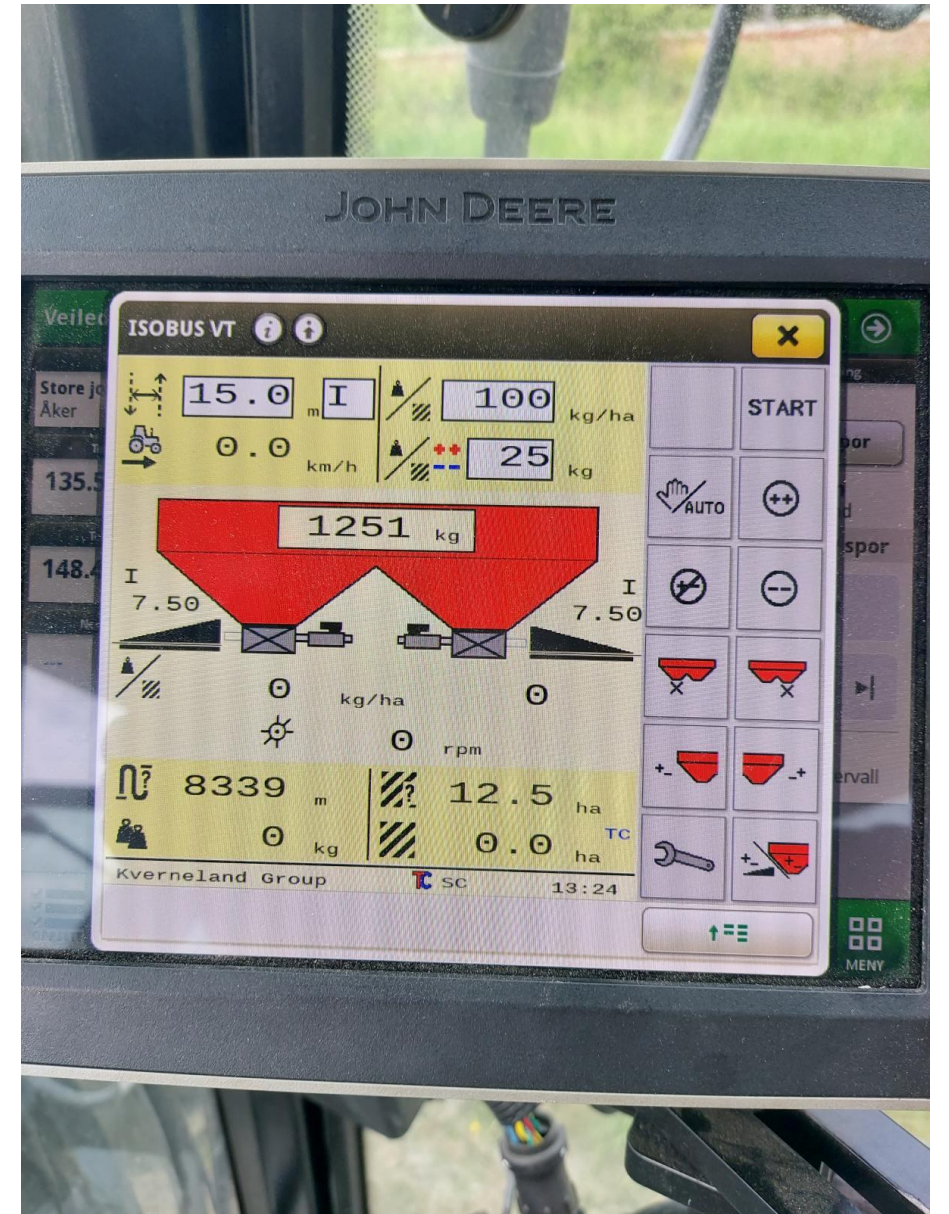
JOHN DEERE

Veiled

Store jo
Åker

135.5

148.4

ISOBUS VT

15.0 m I

100 kg/ha

0.0 km/h

25 kg

START

AUTO

1251 kg

I
7.50

I
7.50

0 kg/ha 0

0 rpm

8339 m

12.5 ha

0 kg

0.0 ha

TC

Kverneland Group

TC SC

13:24

por

d

spor

ervall

MENY